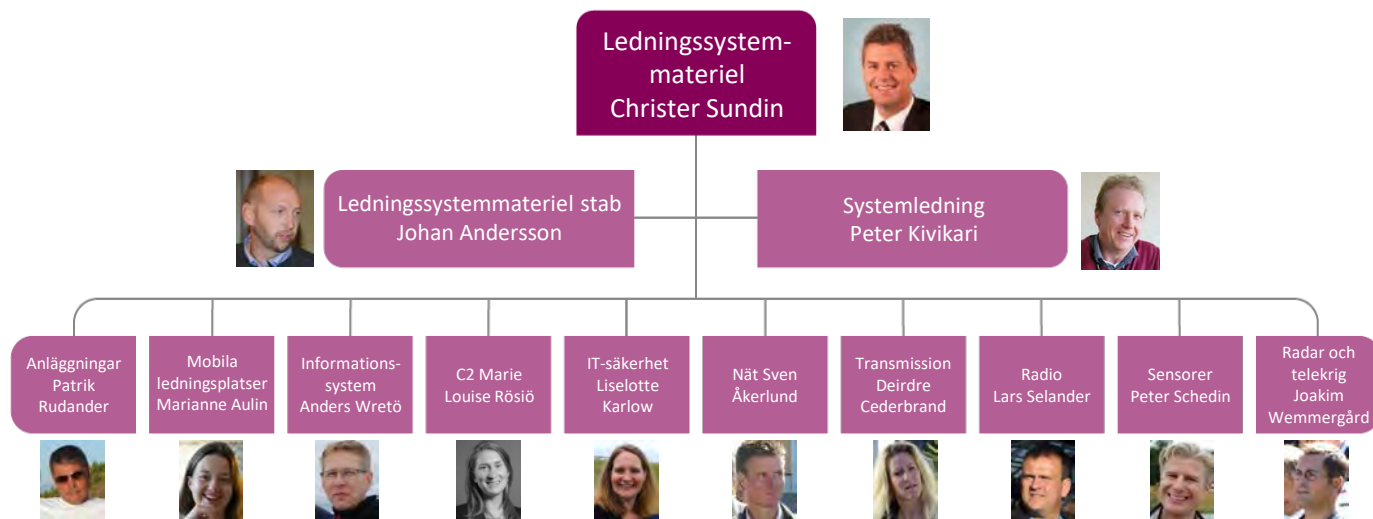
Ledningssystem-
materiel
Christer Sundin

Ledningssystemmateriel stab
Johan Andersson

Systemledning
Peter Kivikari

Anläggningar
Patrik
Rudander

Mobila
ledningsplatser
Marianne Aulin

Informations-
system
Anders Wretö

C2 Marie
Louise Rösiö

IT-säkerhet
Liselotte
Karlow

Nät Sven
Åkerlund

Transmission
Deirdre
Cederbrand

Radio
Lars Selander

Sensorer
Peter Schedin

Radar och
telekrig
Joakim
Wemmergård